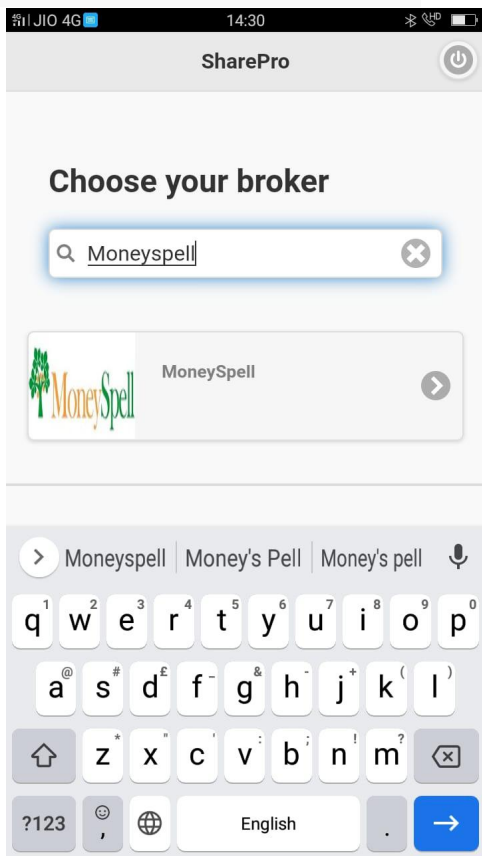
JIO 4G 14:30 HD

SharePro

Choose your broker

Moneyspell

MoneySpell

MoneySpell

Moneyspell | Money's Pell | Money's pell

1 2 3 4 5 6 7 8 9 0
q w e r t y u i o p
@ # £ - & - + ( )
a s d f g h j k l
* " : ; ! ?
z x c v b n m
?123 , English .